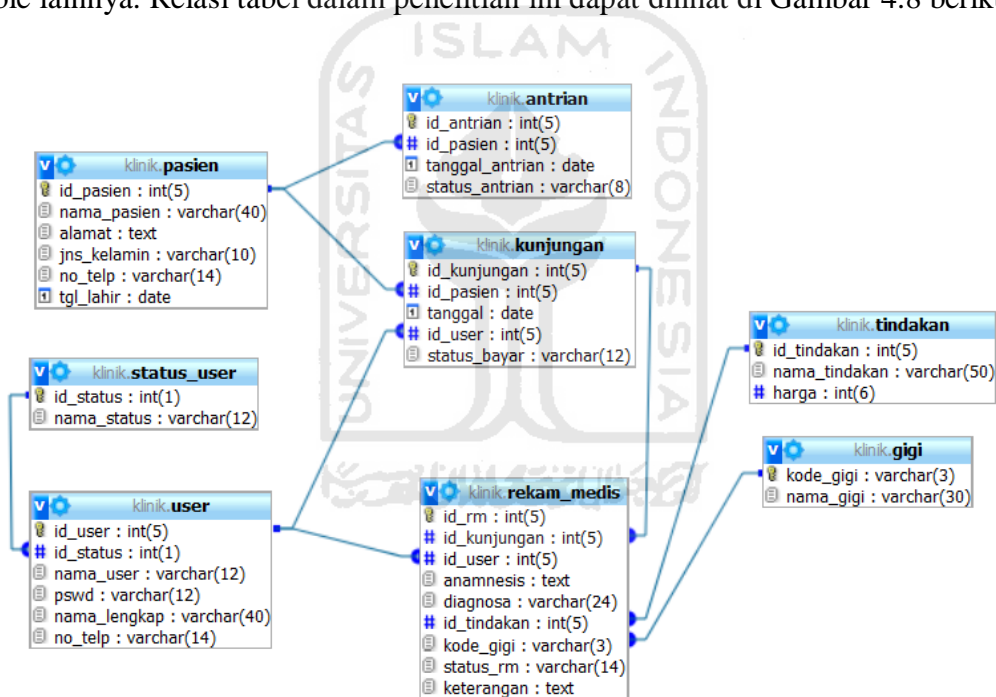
ble lainnya. Relasi tabel dalam penelitian ini dapat dilihat di Gambar 4.8 beriku

ISLAM

klinik.antrian
id_antrian : int(5)
id_pasien : int(5)
tanggal_antrian : date
status_antrian : varchar(8)

klinik.pasien
id_pasien : int(5)
nama_pasien : varchar(40)
alamat : text
jns_kelamin : varchar(10)
no_telp : varchar(14)
tgl_lahir : date

klinik.kunjungan
id_kunjungan : int(5)
id_pasien : int(5)
tanggal : date
id_user : int(5)
status_bayar : varchar(12)

klinik.tindakan
id_tindakan : int(5)
nama_tindakan : varchar(50)
harga : int(6)

klinik.status_user
id_status : int(1)
nama_status : varchar(12)

klinik.gigi
kode_gigi : varchar(3)
nama_gigi : varchar(30)

klinik.user
id_user : int(5)
id_status : int(1)
nama_user : varchar(12)
pswd : varchar(12)
nama_lengkap : varchar(40)
no_telp : varchar(14)

klinik.rekam_medis
id_rm : int(5)
id_kunjungan : int(5)
id_user : int(5)
anamnesis : text
diagnosa : varchar(24)
id_tindakan : int(5)
kode_gigi : varchar(3)
status_rm : varchar(14)
keterangan : text